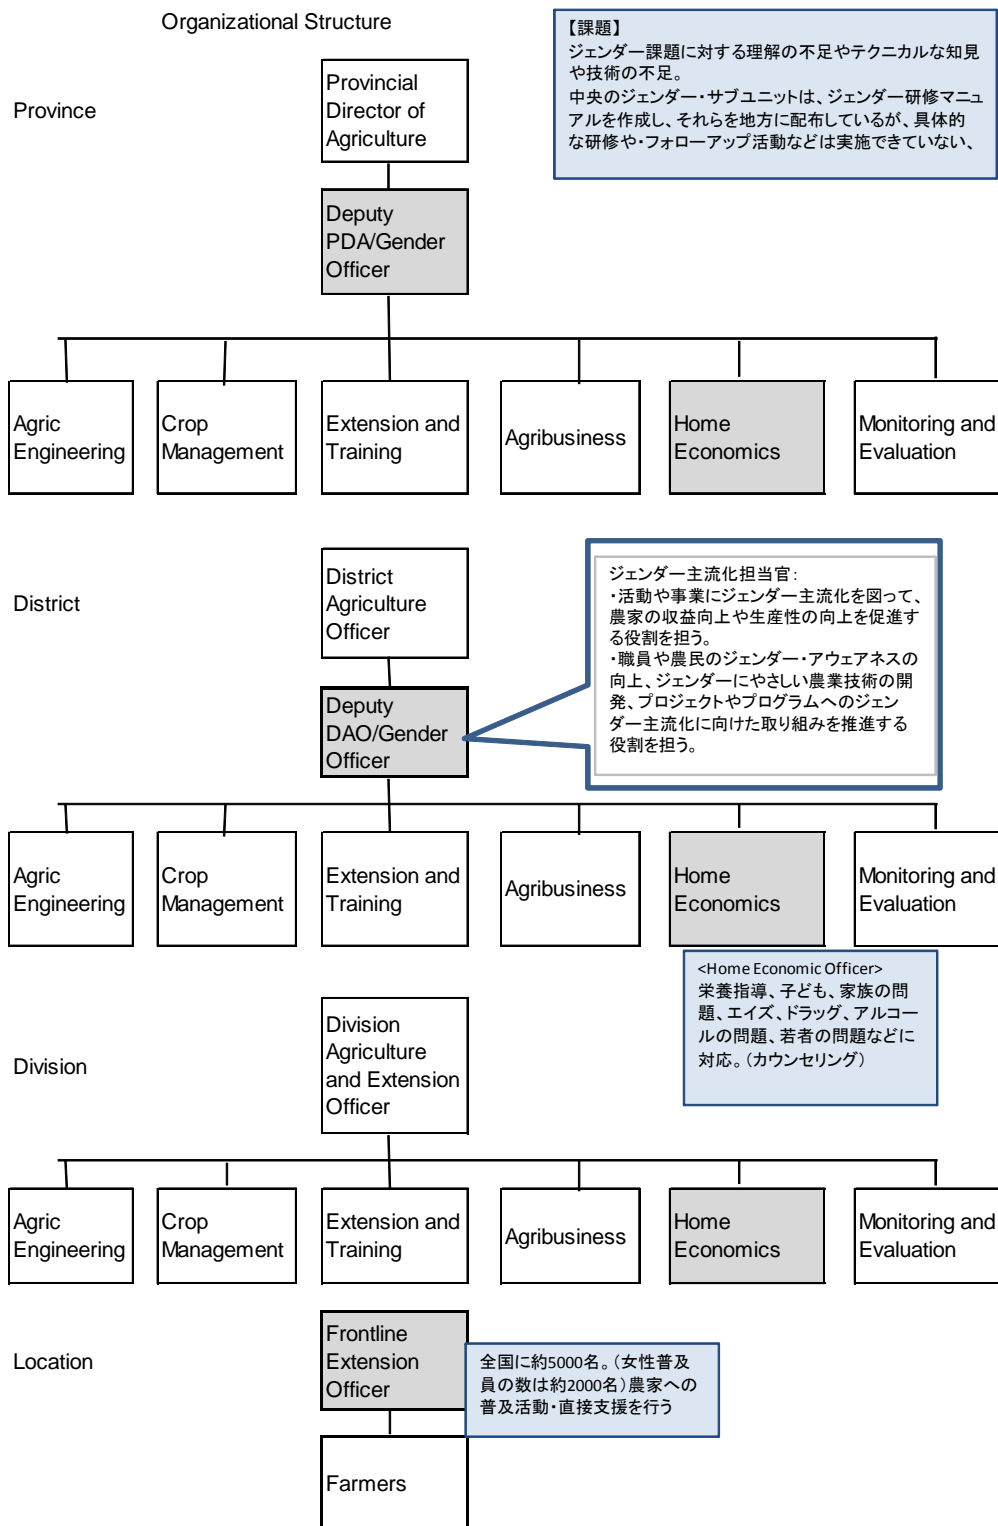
Organizational Structure

【課題】
ジェンダー課題に対する理解の不足やテクニカルな知見や技術の不足。
中央のジェンダー・サブユニットは、ジェンダー研修マニュアルを作成し、それらを地方に配布しているが、具体的な研修や・フォローアップ活動などは実施できていない、

Province

Provincial Director of Agriculture

Deputy PDA/Gender Officer

Agric Engineering

Crop Management

Extension and Training

Agribusiness

Home Economics

Monitoring and Evaluation

District

District Agriculture Officer

Deputy DAO/Gender Officer

ジェンダー主流化担当官:
・活動や事業にジェンダー主流化を図って、農家の収益向上や生産性の向上を促進する役割を担う。
・職員や農民のジェンダー・アウェアネスの向上、ジェンダーにやさしい農業技術の開発、プロジェクトやプログラムへのジェンダー主流化に向けた取り組みを推進する役割を担う。

Agric Engineering

Crop Management

Extension and Training

Agribusiness

Home Economics

Monitoring and Evaluation

<Home Economic Officer>
栄養指導、子ども、家族の問題、エイズ、ドラッグ、アルコールの問題、若者の問題などに対応。(カウンセリング)

Division

Division Agriculture and Extension Officer

Agric Engineering

Crop Management

Extension and Training

Agribusiness

Home Economics

Monitoring and Evaluation

Location

Frontline Extension Officer

全国に約5000名。(女性普及員の数は約2000名)農家への普及活動・直接支援を行う

Farmers